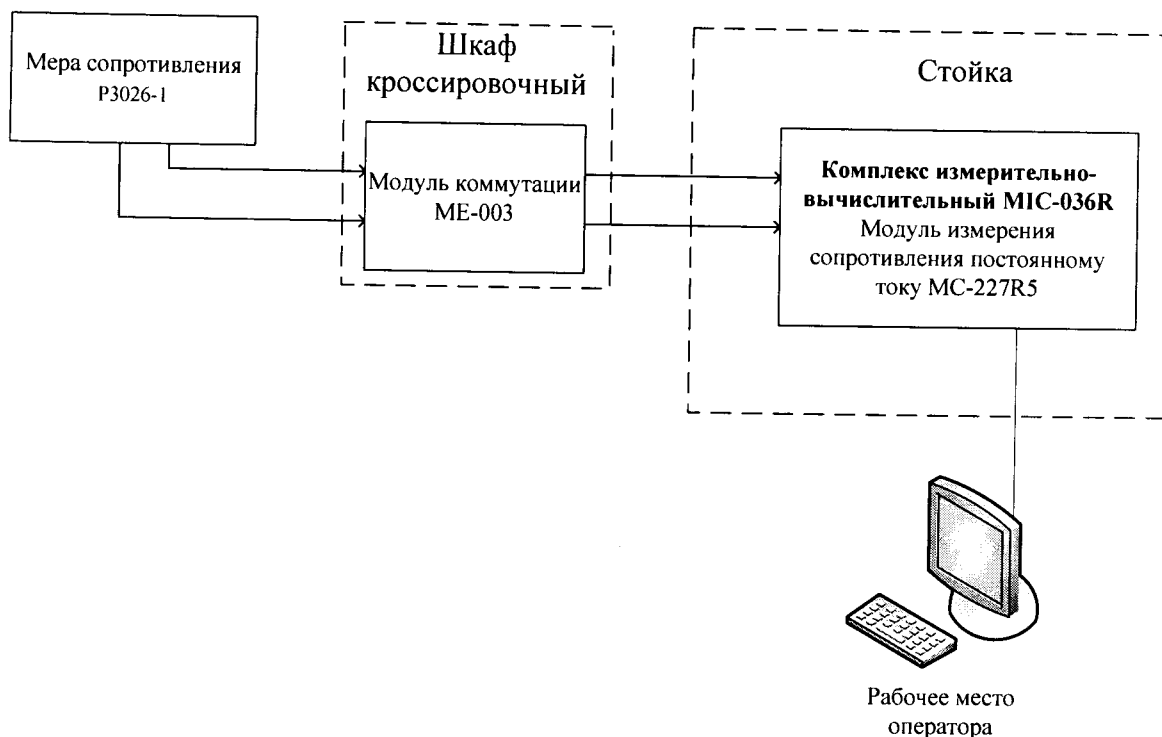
Мера сопротивления
Р3026-1

Шкаф
кроссировочный

Модуль коммутации
МЕ-003

Стойка

**Комплекс измерительно-вычислительный MIC-036R**
Модуль измерения сопротивления постоянному току МС-227R5

Рабочее место
оператора